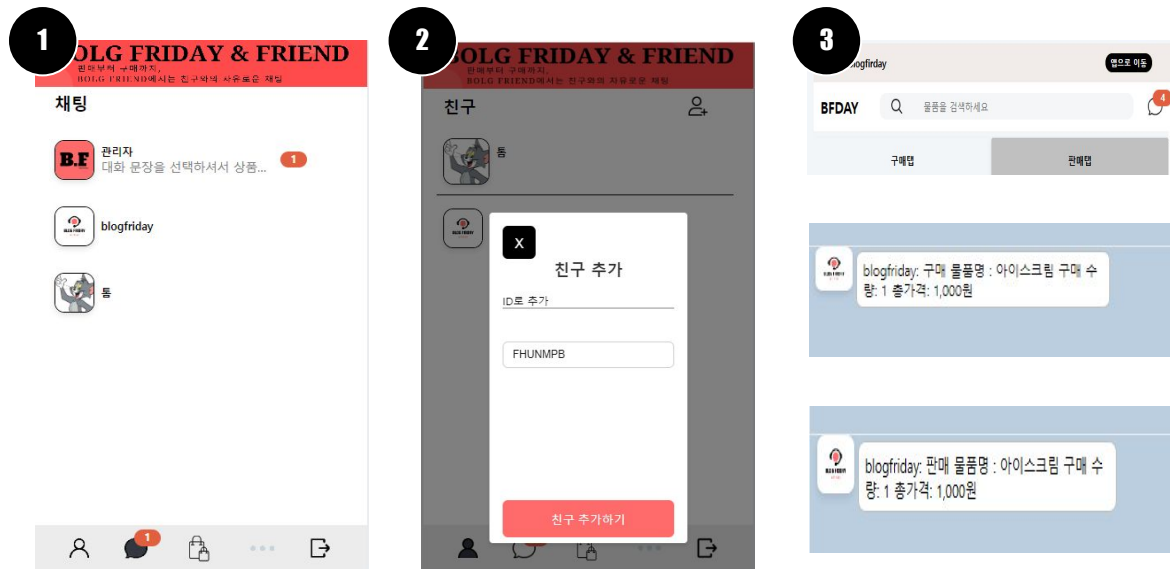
1

BOLG FRIDAY & FRIEND
판매부터 구매까지,
BOLG FRIEND에서는 친구와의 자유로운 채팅

채팅

B.F
관리자
대화 문장을 선택하셔서 상품...
1

blogfriday

톰

1

2

BOLG FRIDAY & FRIEND
판매부터 구매까지,
BOLG FRIEND에서는 친구와의 자유로운 채팅

친구

톰

X
친구 추가
ID로 추가
FHUNMPB
친구 추가하기

3

blogfriday
앱으로 이동
BFDAY
물품을 검색하세요
4
구매탭
판매탭

blogfriday: 구매 물품명 : 아이스크림 구매 수량: 1 총가격: 1,000원

blogfriday: 판매 물품명 : 아이스크림 구매 수량: 1 총가격: 1,000원